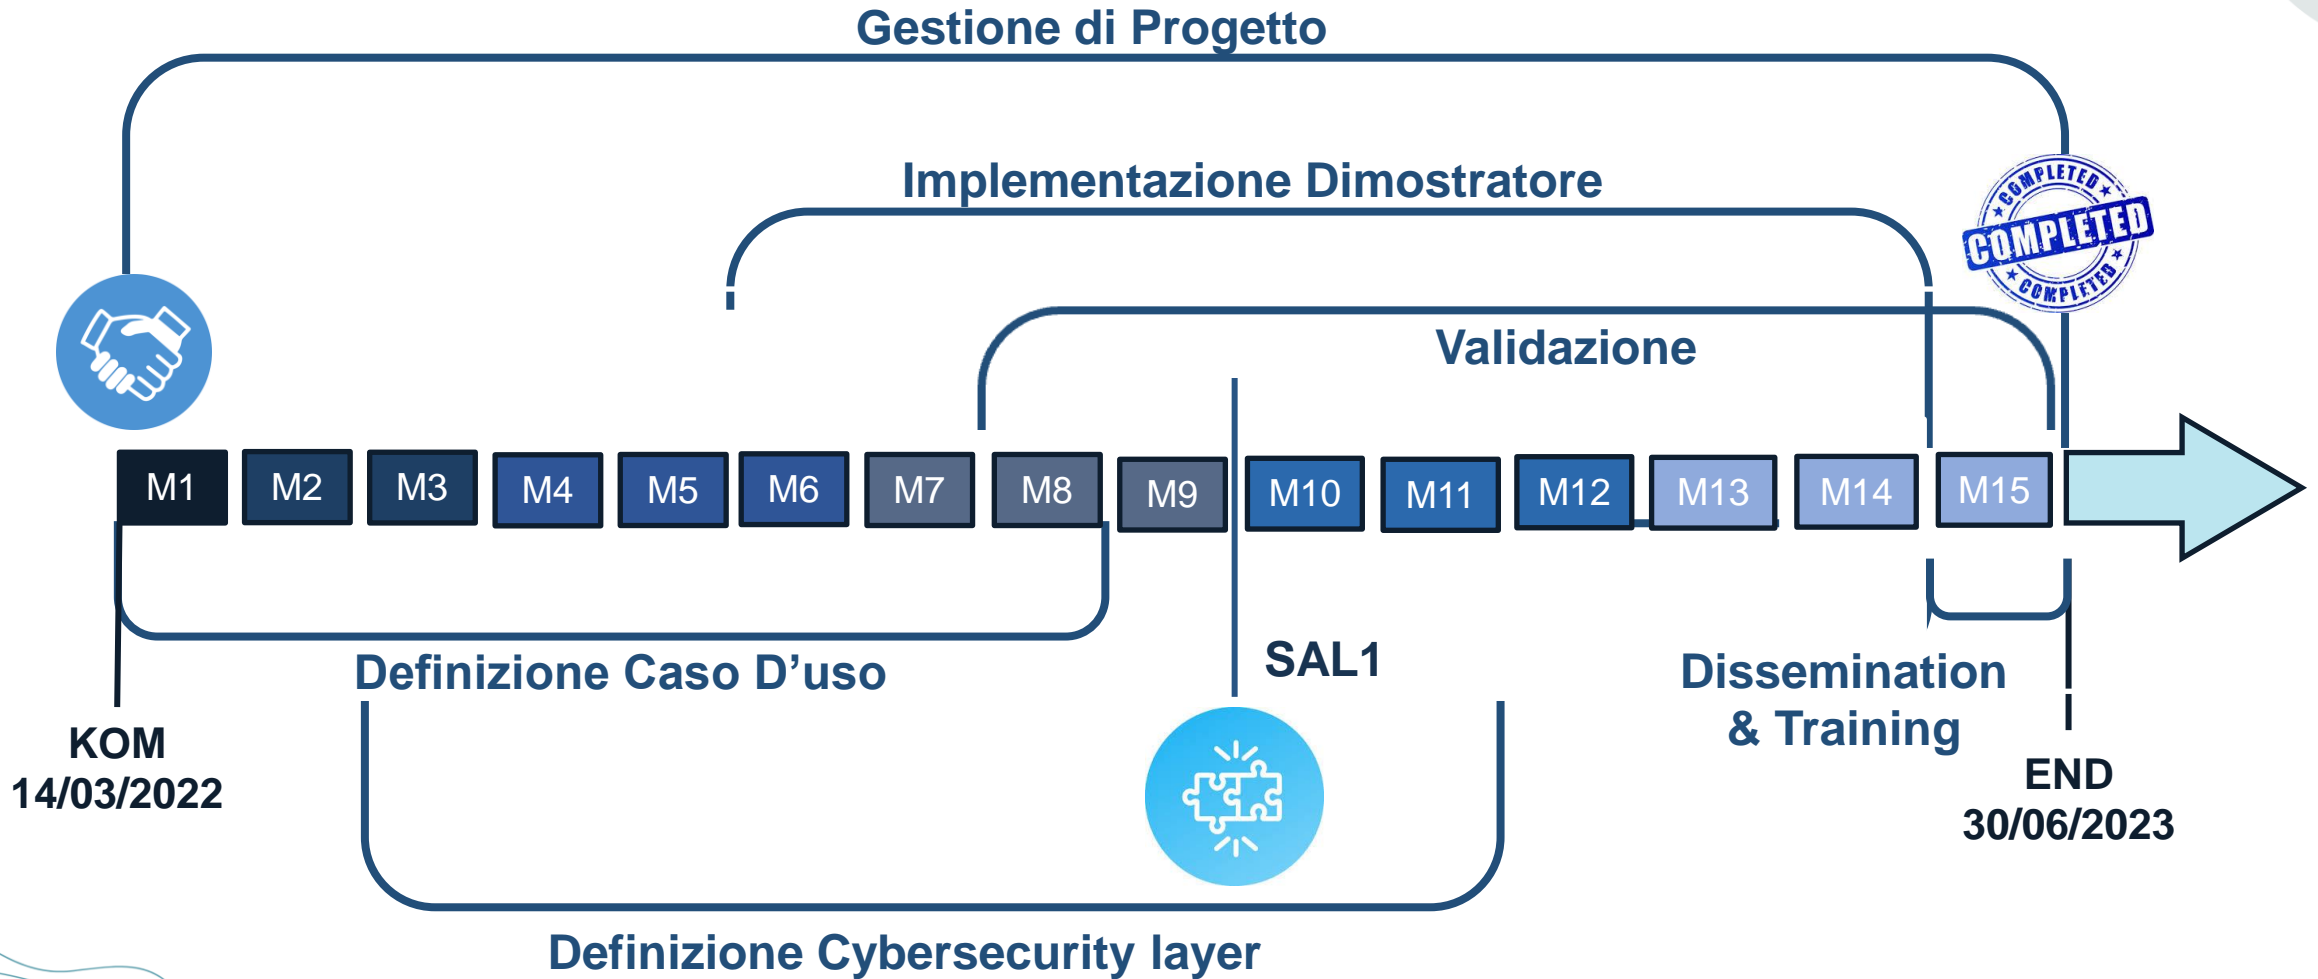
Gestione di Progetto

Implementazione Dimostratore

COMPLETED
COMPLETED
COMPLETED

Validazione

M1 M2 M3 M4 M5 M6 M7 M8 M9 M10 M11 M12 M13 M14 M15

Definizione Caso D'uso

SAL1

Dissemination & Training

KOM 14/03/2022

END 30/06/2023

Definizione Cybersecurity layer